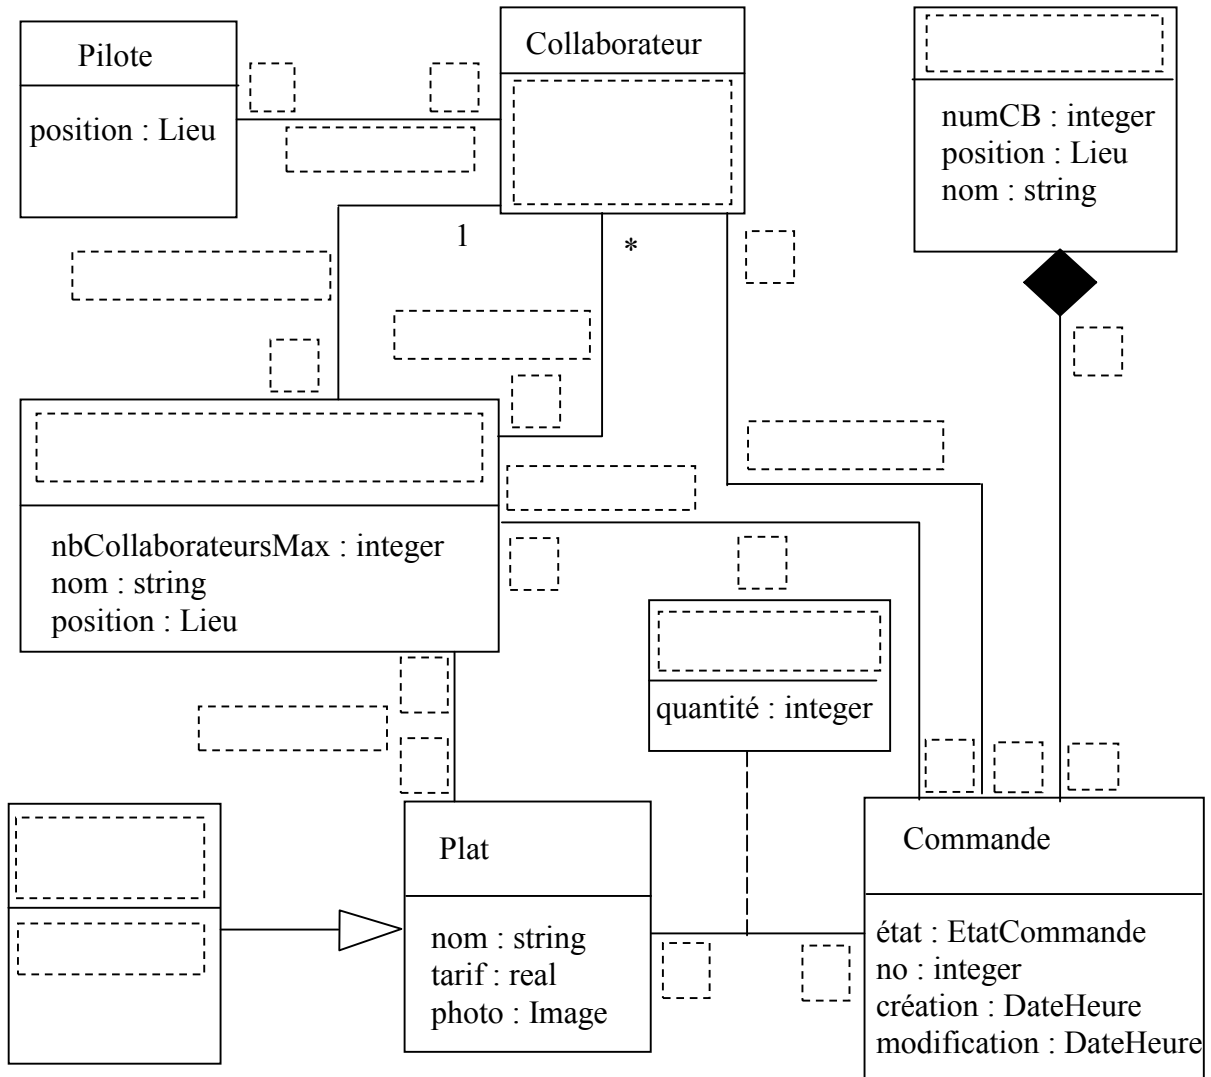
Pilote

position : Lieu

Collaborateur

1

*

numCB : integer
position : Lieu
nom : string

nbCollaborateursMax : integer
nom : string
position : Lieu

quantité : integer

Plat

nom : string
tarif : real
photo : Image

Commande

état : EtatCommande
no : integer
création : DateHeure
modification : DateHeure